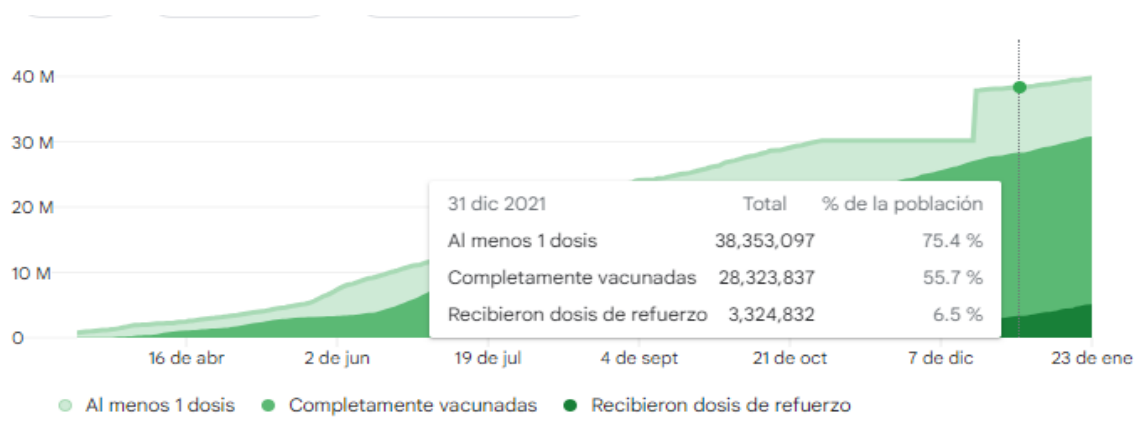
40 M
30 M
20 M
10 M
0

| 31 dic 2021 | Total | % de la población |
|---|---|---|
| Al menos 1 dosis | 38,353,097 | 75.4 % |
| Completamente vacunadas | 28,323,837 | 55.7 % |
| Recibieron dosis de refuerzo | 3,324,832 | 6.5 % |

16 de abr
2 de jun
19 de jul
4 de sept
21 de oct
7 de dic
23 de ene

Al menos 1 dosis
Completamente vacunadas
Recibieron dosis de refuerzo